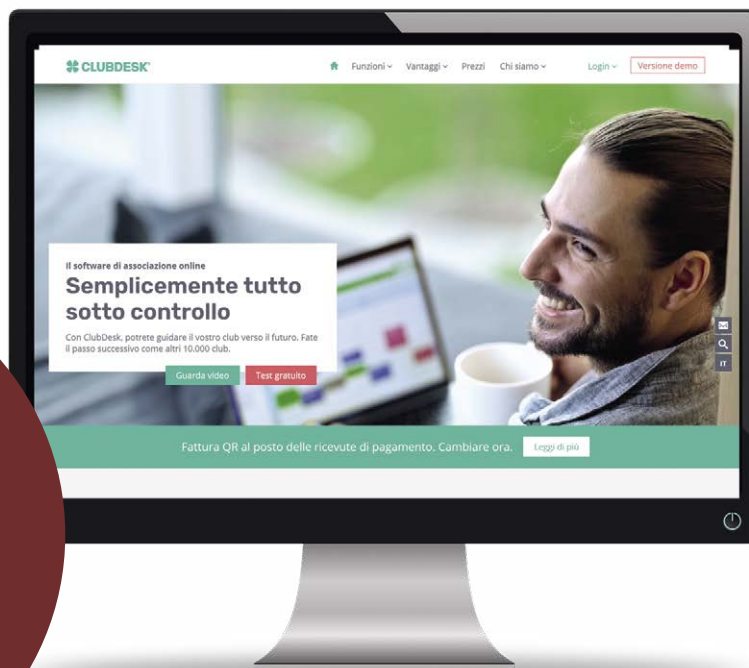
CLUBDESK

Funzioni Vantaggi Prezzi Chi siamo Login Versione demo

Il software di associazione online

Semplicemente tutto sotto controllo

Con ClubDesk, potrete guidare il vostro club verso il futuro. Fate il passo successivo come altri 10.000 club.

Guarda video Test gratuito

IT

Fattura QR al posto delle ricevute di pagamento. Cambiare ora. Leggi di più